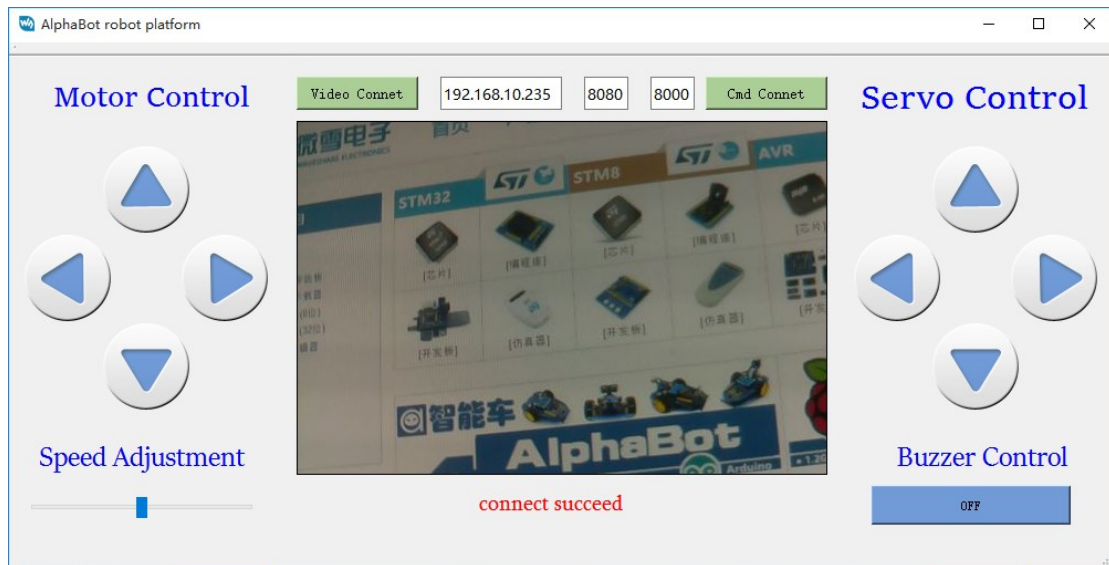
AlphaBot robot platform

Motor Control

Video Connet 192.168.10.235 8080 8000 Cmd Connet

Servo Control

微雪电子
WAVESHARE ELECTRONICS
首页

STM32 ST STM8 ST AVR

[芯片] [编程器] [芯片] [编程器] [芯片]

[开发板] [仿真器] [开发板] [仿真器] [开发]

智能车

AlphaBot

Arduino

Speed Adjustment

connect succeed

Buzzer Control

OFF